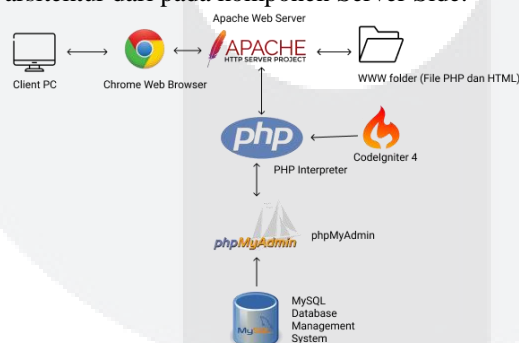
abstraksi dari pada komponen Server Side.

Apache Web Server

Client PC

Chrome Web Browser

APACHE
HTTP SERVER PROJECT

WWW folder (File PHP dan HTML)

php

CodeIgniter 4

PHP Interpreter

phpMyAdmin

phpMyAdmin

MySQL
Database
Management
System

My